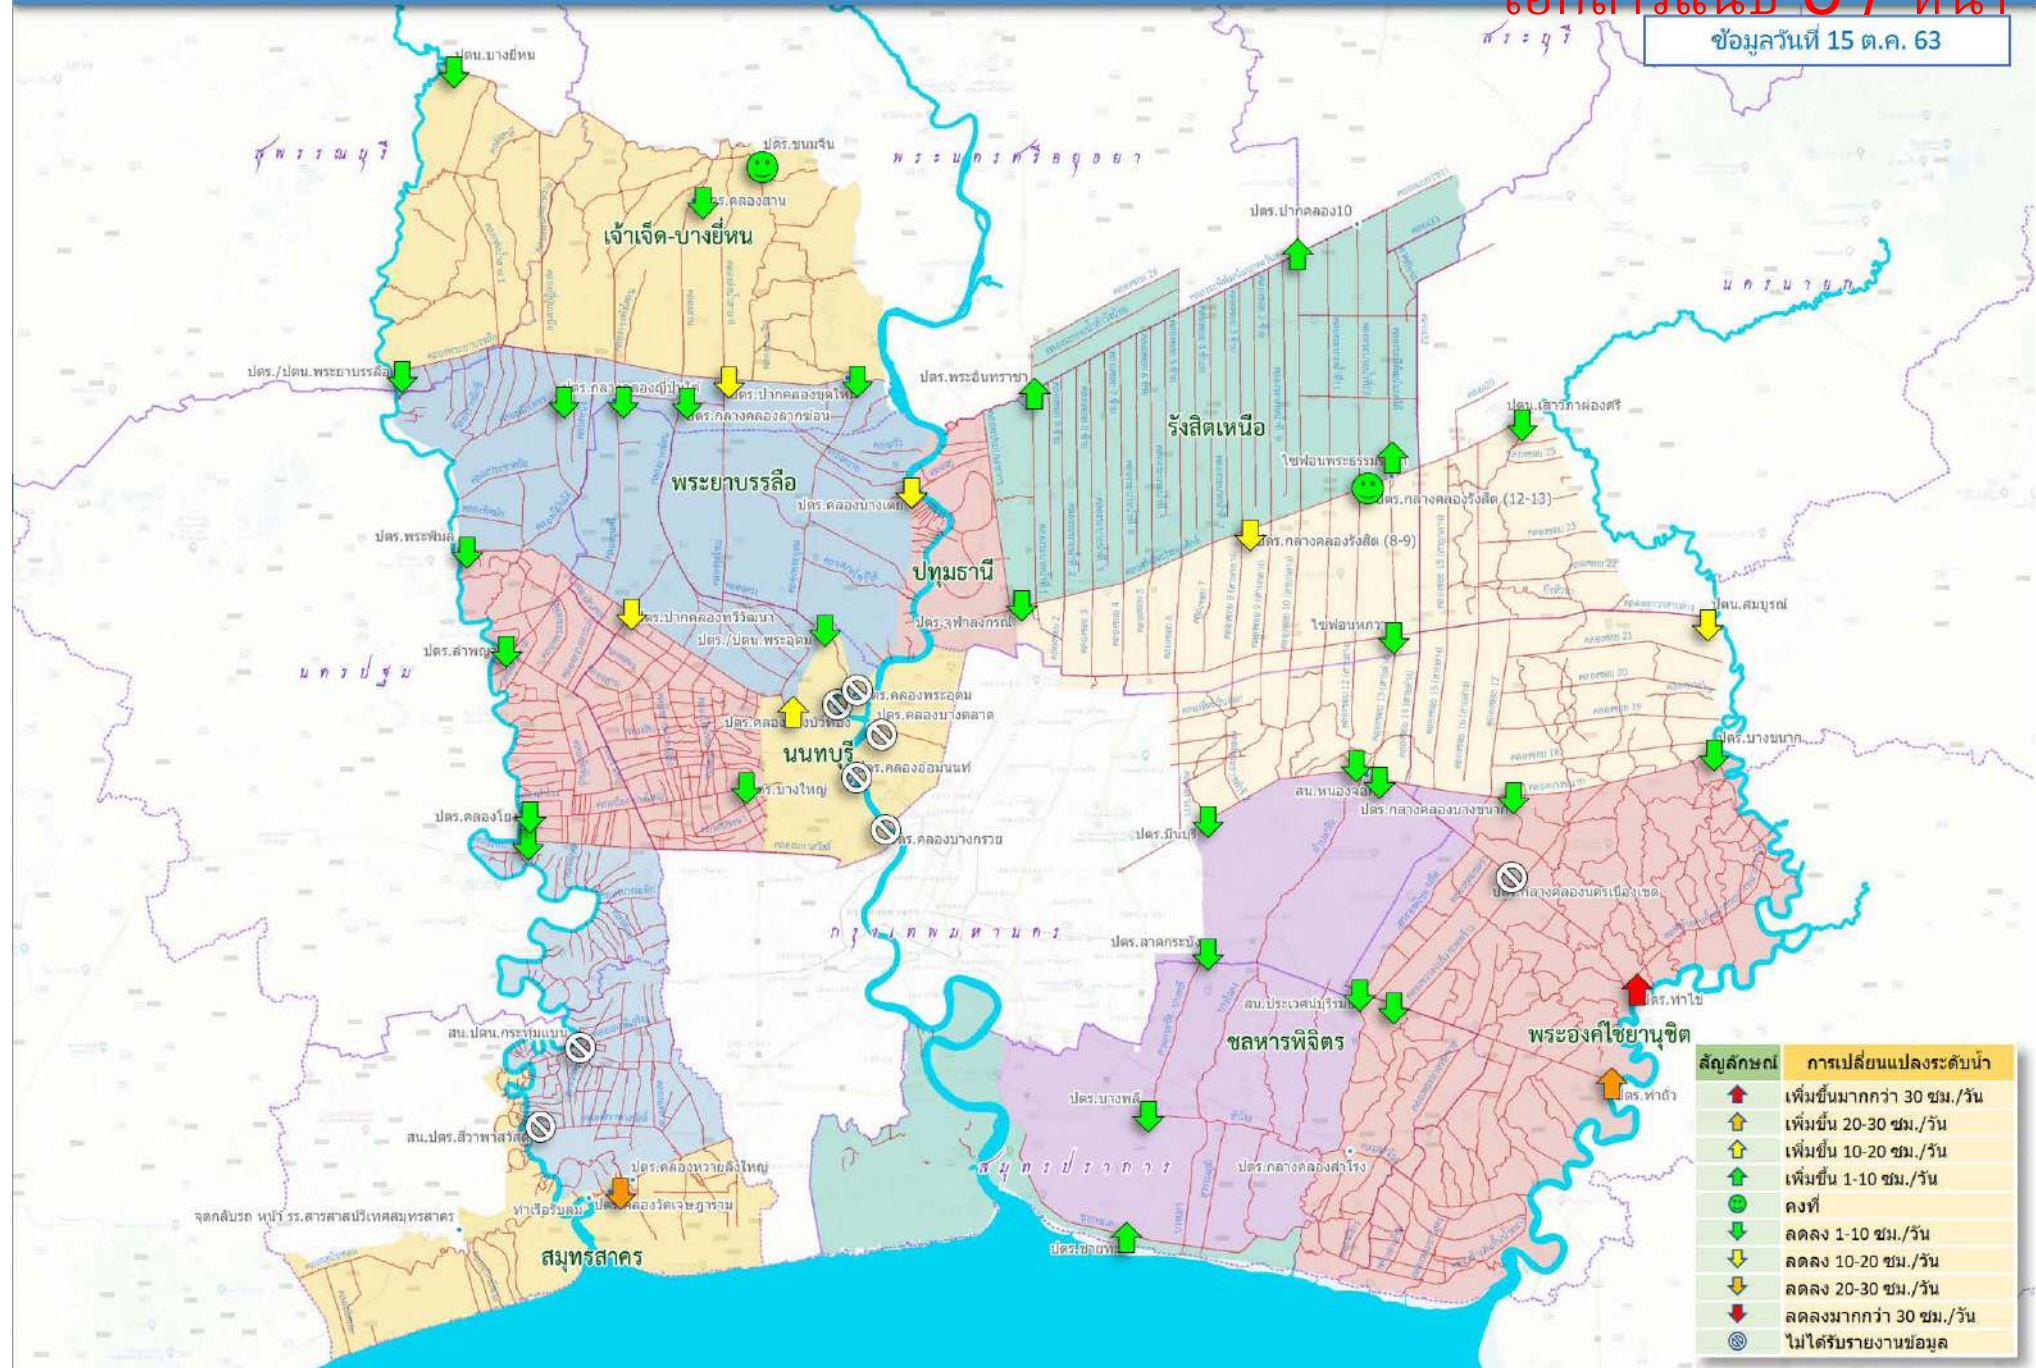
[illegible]
ข้อมูลวันที่ 15 ต.ค. 63

สระบุรี
สุพรรณบุรี
พระนครศรีอยุธยา
นครนายก
นครปฐม
กรุงเทพมหานคร
สมุทรปราการ

ปตน.บางยี่หน
ปตร.ขนมจีน
ปตร.คลองสาน
เจ้าเจ็ด-บางยี่หน
ปตร.ปากคลอง10
ปตร./ปตน.พระยาบรรลือ
ปตร.กลางคลองญี่ปุ่นใต้
ปตร.ปากคลองขุดใหม่
ปตร.กลางคลองลากฆ้อน
ปตร.พระอินทราชา
ปตน.เสาวภาผ่องศรี
รังสิตเหนือ
ไซฟอนพระธรรมราชา
ปตร.กลางคลองรังสิต (12-13)
พระยาบรรลือ
ปตร.คลองบางเตย
ปตร.กลางคลองรังสิต (8-9)
ปตร.พระพิมล
ปทุมธานี
ปตร.ปากคลองทวีวัฒนา
ปตร./ปตน.พระอุดม
ปตร.จุฬาลงกรณ์
ไซฟอนหกวา
ปตน.สมบูรณ์
ปตร.ลำพญา
ปตร.คลองพระอุดม
ปตร.คลองบางตลาด
ปตร.คลองบางบัวทอง
นนทบุรี
ปตร.คลองอ้อมนนท์
ปตร.บางใหญ่
ปตร.บางขนาก
สน.หนองจอก
ปตร.กลางคลองบางขนาก
ปตร.คลองโยง
ปตร.มีนบุรี
ปตร.คลองบางกรวย
ปตร.กลางคลองนครเนื่องเขต
ปตร.ลาดกระบัง
สน.ประเวศบุรีรมย์
ปตร.ท่าไข่
สน.ปตน.กระทุ่มแบน
ชลหารพิจิตร
พระองค์ไชยานุชิต
ปตร.บางพลี
ปตร.ท่าถั่ว
สน.ปตร.สี่วาพาสวัสดิ์
ปตร.คลองหวายลิงใหญ่
ปตร.กลางคลองสำโรง
ท่าเรือรับส่ง
ปตร.คลองวัดเจษฎาราม
จุดกลับรถ หน้า รร.สารศาสน์วิเทศสมุทรสาคร
สมุทรสาคร
ปตร.ชายทะเล

| สัญลักษณ์ | การเปลี่ยนแปลงระดับน้ำ |
|---|---|
| | เพิ่มขึ้นมากกว่า 30 ซม./วัน |
| | เพิ่มขึ้น 20-30 ซม./วัน |
| | เพิ่มขึ้น 10-20 ซม./วัน |
| | เพิ่มขึ้น 1-10 ซม./วัน |
| | คงที่ |
| | ลดลง 1-10 ซม./วัน |
| | ลดลง 10-20 ซม./วัน |
| | ลดลง 20-30 ซม./วัน |
| | ลดลงมากกว่า 30 ซม./วัน |
| | ไม่ได้รับรายงานข้อมูล |